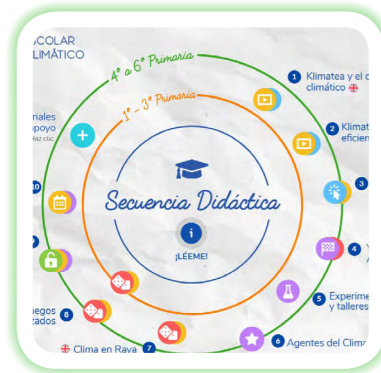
SCOLAR
CLIMÁTICO

4º a 6º Primaria

1º - 3º Primaria

Secuencia Didáctica

¡LÉEME!

1 Klimatea y el c
climático

2 Klimat
eficien

3

4

5 Experime
y talleres

6 Agentes del Clima

7 Clima en Rava

8 egos
ados

10

riales
poyo
az clic